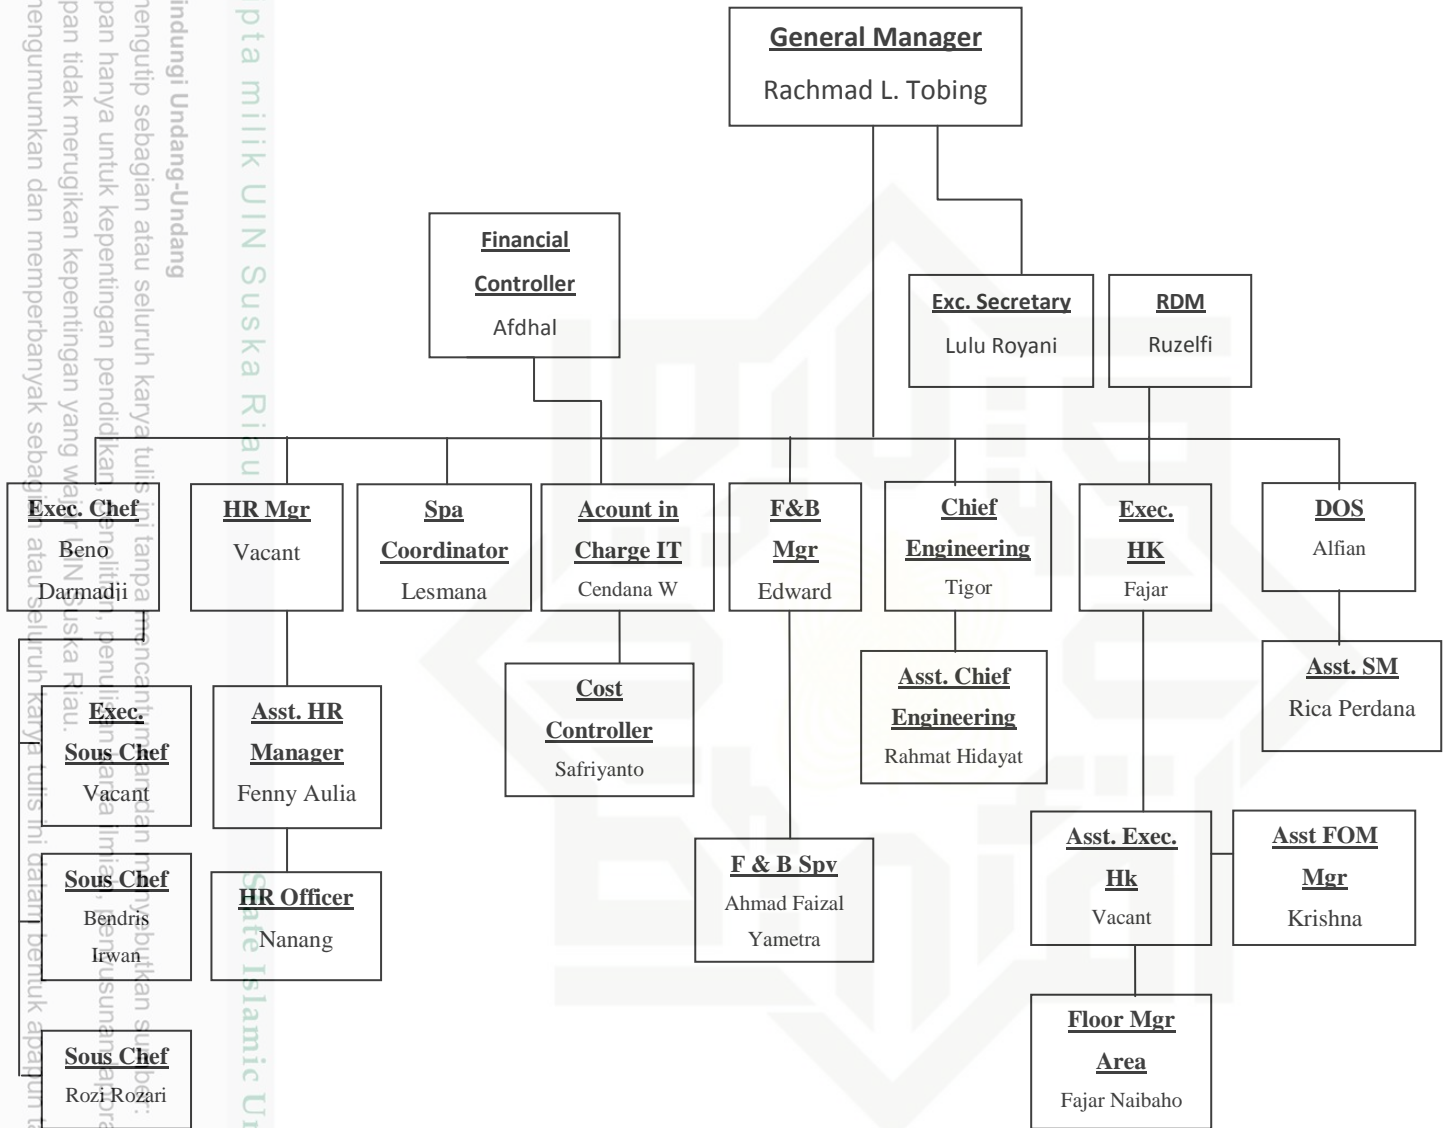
General Manager
Rachmad L. Tobing

Financial Controller
Afdhal

Exc. Secretary
Lulu Royani

RDM
Ruzelfi

Exec. Chef
Beno Darmadji

HR Mgr
Vacant

Spa Coordinator
Lesmana

Acount in Charge IT
Cendana W

F&B Mgr
Edward

Chief Engineering
Tigor

Exec. HK
Fajar

DOS
Alfian

Exec. Sous Chef
Vacant

Asst. HR Manager
Fenny Aulia

Cost Controller
Safriyanto

Asst. Chief Engineering
Rahmat Hidayat

Asst. SM
Rica Perdana

Sous Chef
Bendris Irwan

HR Officer
Nanang

F & B Spv
Ahmad Faizal Yametra

Asst. Exec. Hk
Vacant

Asst FOM Mgr
Krishna

Sous Chef
Rozi Rozari

Floor Mgr Area
Fajar Naibaho

pta milik UIN Suska Riau
State Islamic U
indungi Undang-Undang
mengutip sebagian atau seluruh karya tulis ini tanpa mencantumkan dan menyebutkan sumber:
pan hanya untuk kepentingan pendidikan, penelitian, penulisan karya ilmiah, penyusunan lapor
pan tidak merugikan kepentingan yang wajar UIN Suska Riau.
mengumumkan dan memperbanyak sebagian atau seluruh karya tulis ini dalam bentuk apapun t